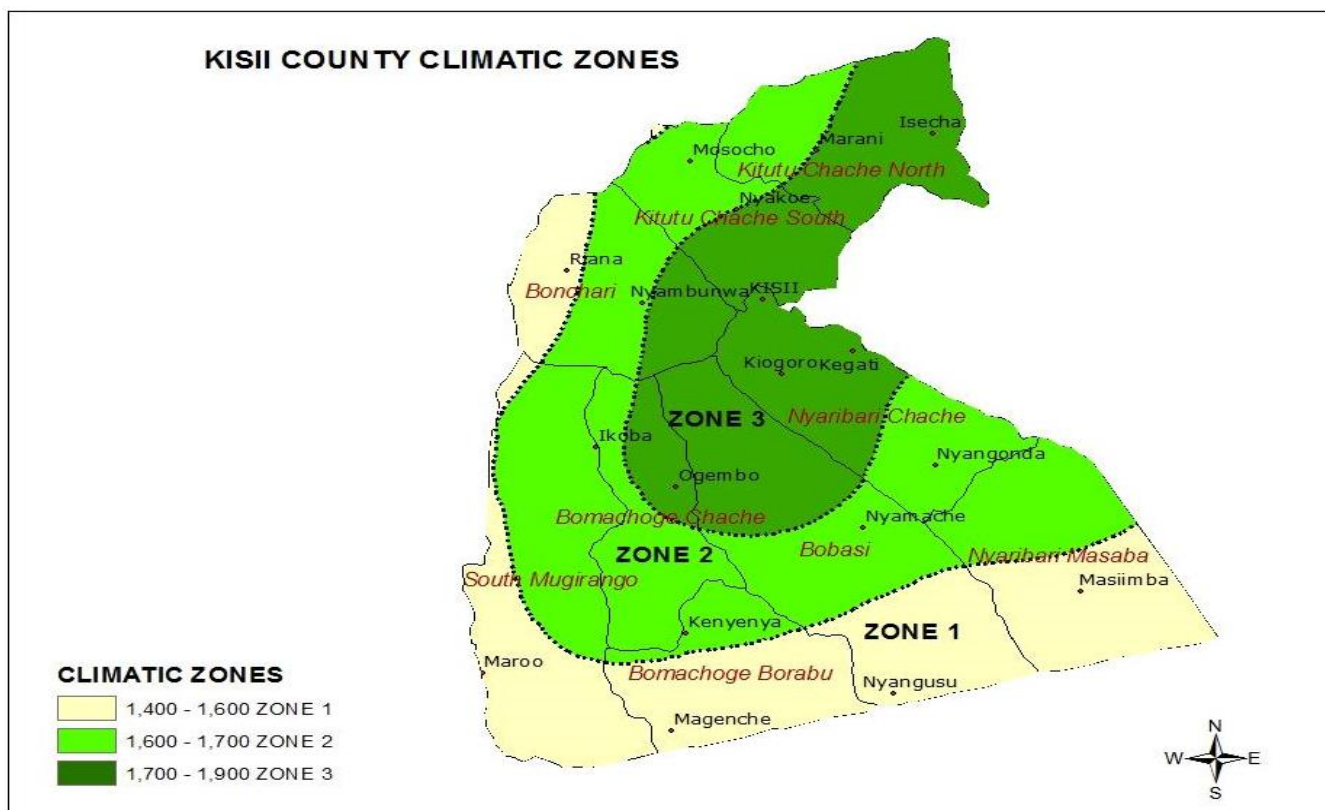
KISII COUNTY CLIMATIC ZONES

Isecha
Marani
Mosocho
Kitutu Chache North
Nyakoe
Kitutu Chache South
Riana
Bonchari
Nyambunwa
KISII
Kiogoro
Kegati
ZONE 3
Nyaribari Chache
Ikoba
Nyangonda
Ogembo
Bomachoge Chache
Nyamache
ZONE 2
Bobasi
Nyaribari Masaba
South Mugirango
Masiimba
Kenyenya
ZONE 1
Maroo
Bomachoge Borabu
Nyangusu
Magenche

CLIMATIC ZONES
1,400 - 1,600 ZONE 1
1,600 - 1,700 ZONE 2
1,700 - 1,900 ZONE 3

N
W
E
S